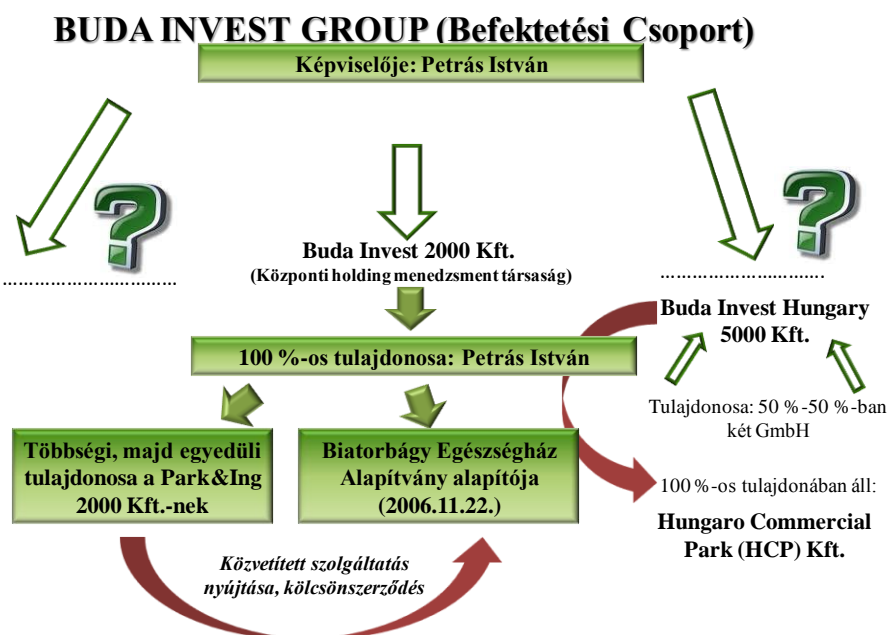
BUDA INVEST GROUP (Befektetési Csoport)

Képviselője: Petrás István

?

…………………………

Buda Invest 2000 Kft.
(Központi holding menedzsment társaság)

?

………………………

Buda Invest Hungary 5000 Kft.

100 %-os tulajdonosa: Petrás István

Tulajdonosa: 50 %-50 %-ban két GmbH

Többségi, majd egyedüli tulajdonosa a Park&Ing 2000 Kft.-nek

Biatorbágy Egészségház Alapítvány alapítója (2006.11.22.)

100 %-os tulajdonában áll:

Hungaro Commercial Park (HCP) Kft.

Közvetített szolgáltatás nyújtása, kölcsönszerződés